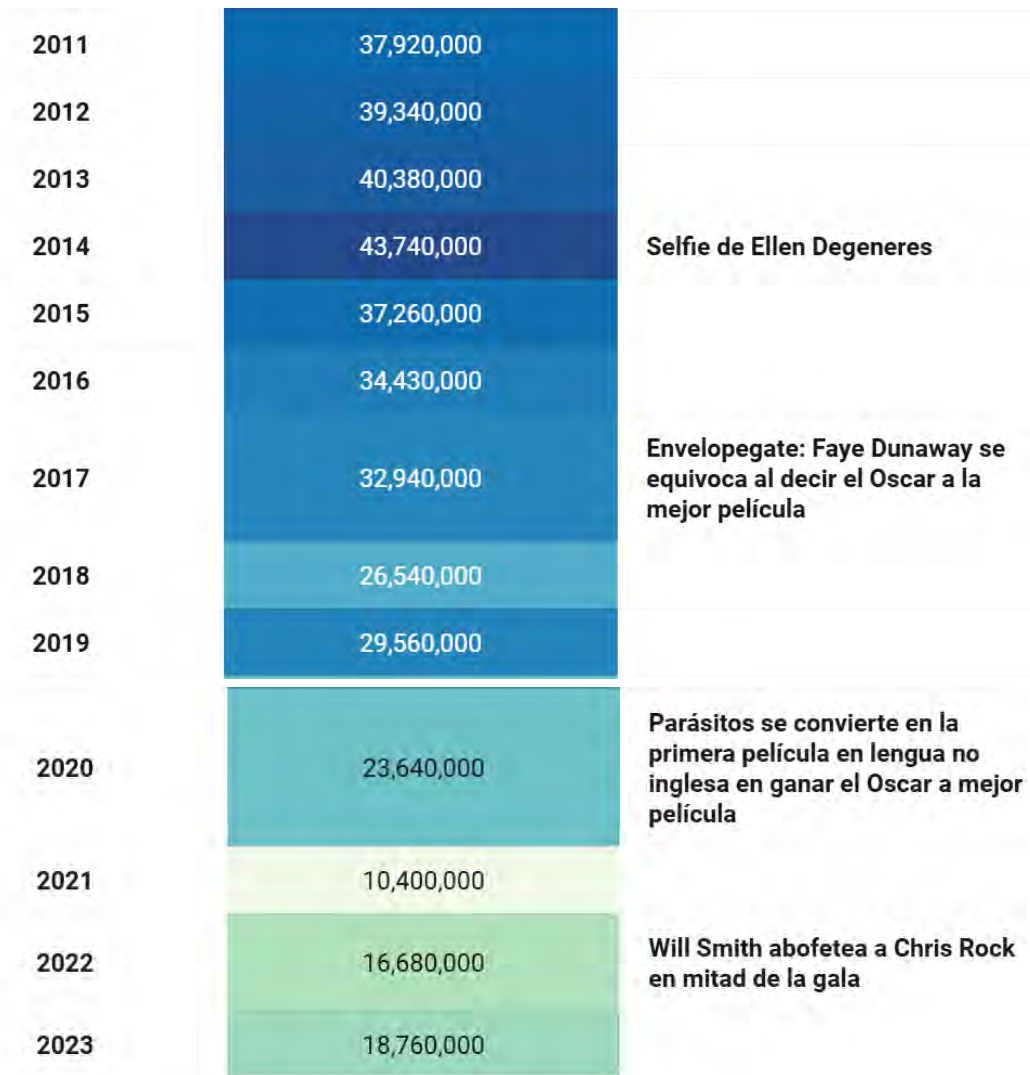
| | | |
|---|---|---|
| 2011 | 37,920,000 | |
| 2012 | 39,340,000 | |
| 2013 | 40,380,000 | |
| 2014 | 43,740,000 | Selfie de Ellen Degeneres |
| 2015 | 37,260,000 | |
| 2016 | 34,430,000 | |
| 2017 | 32,940,000 | Envelopegate: Faye Dunaway se equivoca al decir el Oscar a la mejor película |
| 2018 | 26,540,000 | |
| 2019 | 29,560,000 | |
| 2020 | 23,640,000 | Parásitos se convierte en la primera película en lengua no inglesa en ganar el Oscar a mejor película |
| 2021 | 10,400,000 | |
| 2022 | 16,680,000 | Will Smith abofetea a Chris Rock en mitad de la gala |
| 2023 | 18,760,000 | |